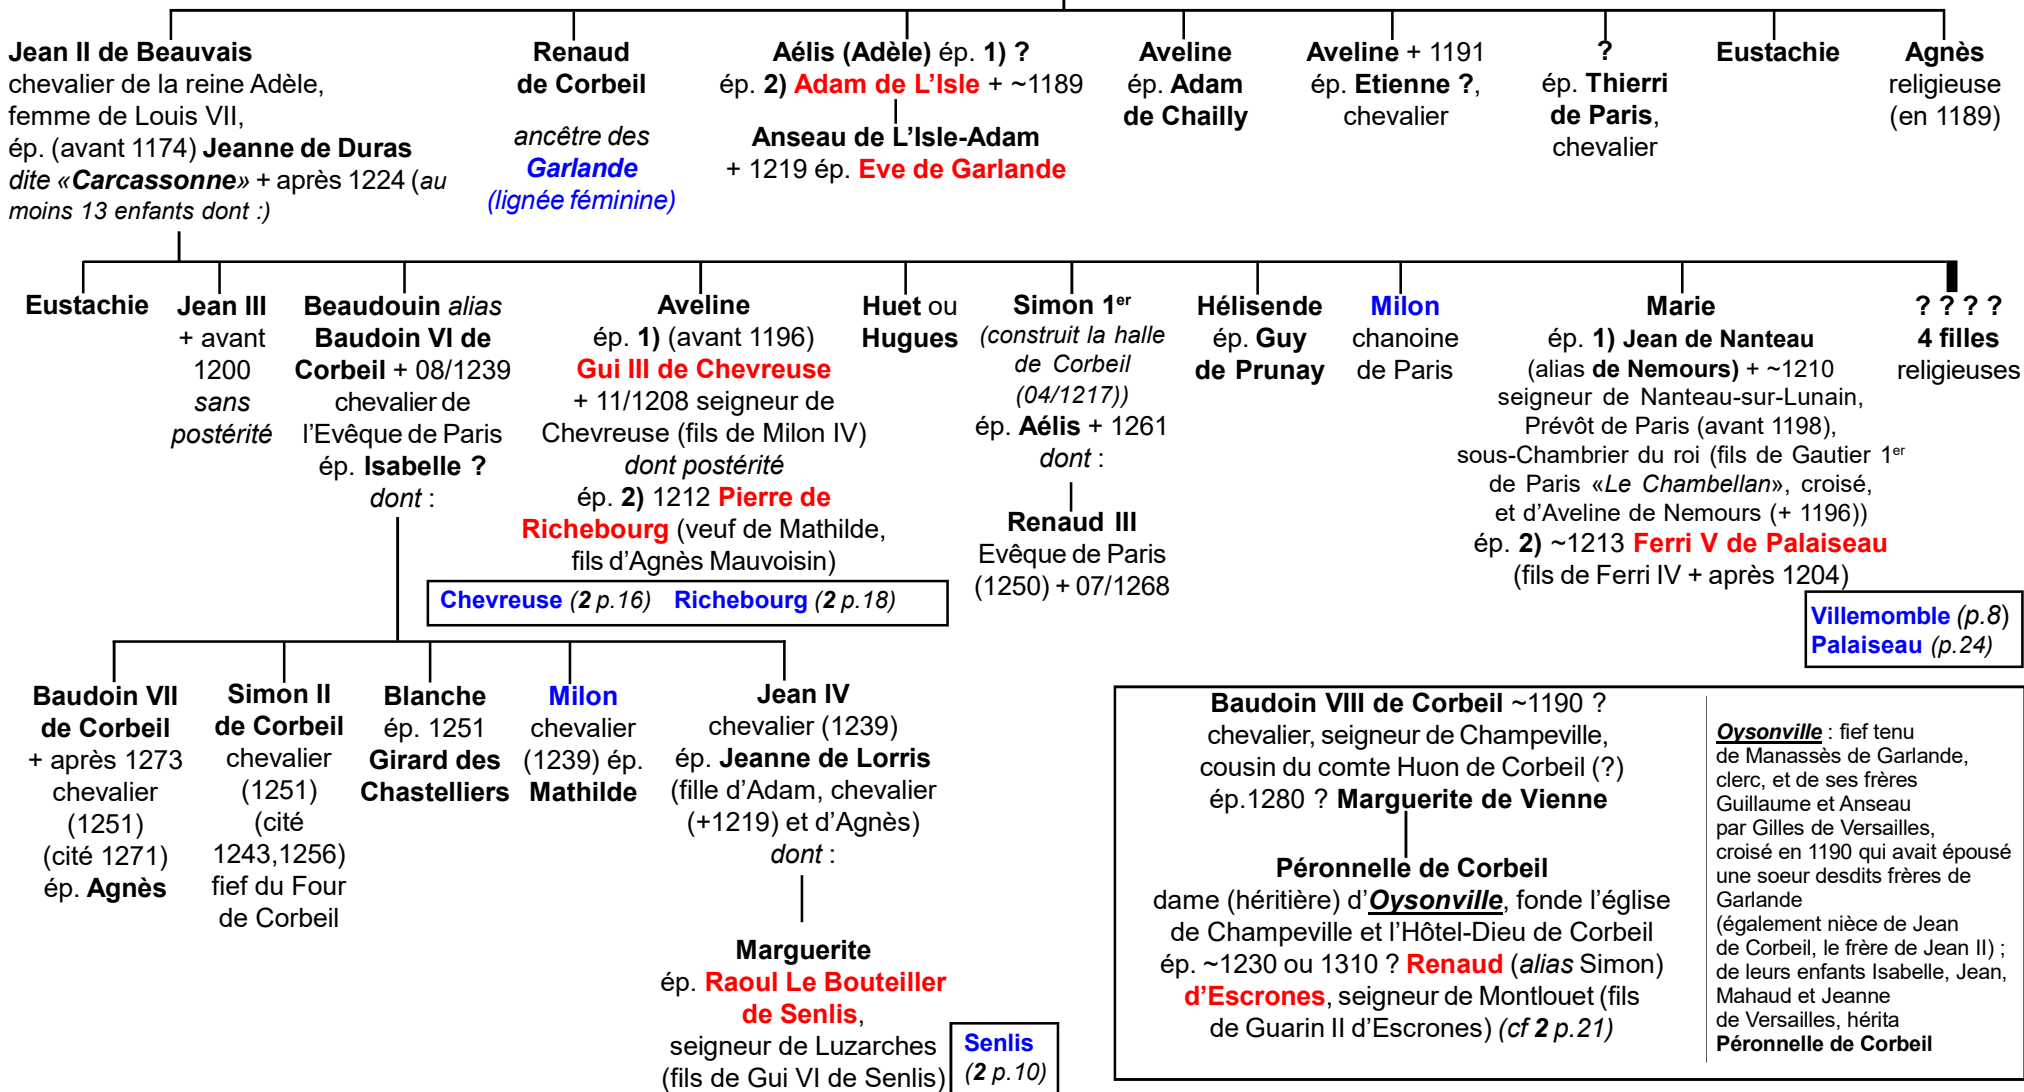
Jean II de Beauvais
chevalier de la reine Adèle, femme de Louis VII,
ép. (avant 1174) Jeanne de Duras dite «Carcassonne» + après 1224 (au moins 13 enfants dont :)

Renaud de Corbeil
ancêtre des Garlande (lignée féminine)

Aélis (Adèle) ép. 1) ?
ép. 2) Adam de L'Isle + ~1189

Anseau de L'Isle-Adam
+ 1219 ép. Eve de Garlande

Aveline
ép. Adam de Chailly

Aveline + 1191
ép. Etienne ?, chevalier

?
ép. Thierri de Paris, chevalier

Eustachie

Agnès
religieuse (en 1189)

Eustachie

Jean III
+ avant 1200 sans postérité

Beaudouin alias Baudouin VI de Corbeil + 08/1239 chevalier de l'Evêque de Paris ép. Isabelle ? dont :

Aveline
ép. 1) (avant 1196) Gui III de Chevreuse + 11/1208 seigneur de Chevreuse (fils de Milon IV) dont postérité
ép. 2) 1212 Pierre de Richebourg (veuf de Mathilde, fils d'Agnès Mauvoisin)

Chevreuse (2 p.16) Richebourg (2 p.18)

Huet ou Hugues

Simon 1$^{er}$
(construit la halle de Corbeil (04/1217))
ép. Aélis + 1261 dont :

Renaud III
Evêque de Paris (1250) + 07/1268

Hélisende
ép. Guy de Prunay

Milon
chanoine de Paris

Marie
ép. 1) Jean de Nanteau (alias de Nemours) + ~1210 seigneur de Nanteau-sur-Lunain, Prévôt de Paris (avant 1198), sous-Chambrier du roi (fils de Gautier 1$^{er}$ de Paris «Le Chambellan», croisé, et d'Aveline de Nemours (+ 1196))
ép. 2) ~1213 Ferri V de Palaiseau (fils de Ferri IV + après 1204)

? ? ? ?
4 filles religieuses

Villemomble (p.8)
Palaiseau (p.24)

Baudoin VII de Corbeil
+ après 1273 chevalier (1251) (cité 1271) ép. Agnès

Simon II de Corbeil
chevalier (1251) (cité 1243,1256) fief du Four de Corbeil

Blanche
ép. 1251 Girard des Chastelliers

Milon
chevalier (1239) ép. Mathilde

Jean IV
chevalier (1239)
ép. Jeanne de Lorris (fille d'Adam, chevalier (+1219) et d'Agnès) dont :

Marguerite
ép. Raoul Le Bouteiller de Senlis, seigneur de Luzarches (fils de Gui VI de Senlis)

Senlis (2 p.10)

Baudoin VIII de Corbeil ~1190 ?
chevalier, seigneur de Champeville, cousin du comte Huon de Corbeil (?)
ép.1280 ? Marguerite de Vienne

Péronnelle de Corbeil
dame (héritière) d'Oysonville, fonde l'église de Champeville et l'Hôtel-Dieu de Corbeil
ép. ~1230 ou 1310 ? Renaud (alias Simon) d'Escrones, seigneur de Montlouet (fils de Guarin II d'Escrones) (cf 2 p.21)

Oysonville : fief tenu de Manassès de Garlande, clerc, et de ses frères Guillaume et Anseau par Gilles de Versailles, croisé en 1190 qui avait épousé une soeur desdits frères de Garlande (également nièce de Jean de Corbeil, le frère de Jean II) ; de leurs enfants Isabelle, Jean, Mahaud et Jeanne de Versailles, hérita Péronnelle de Corbeil